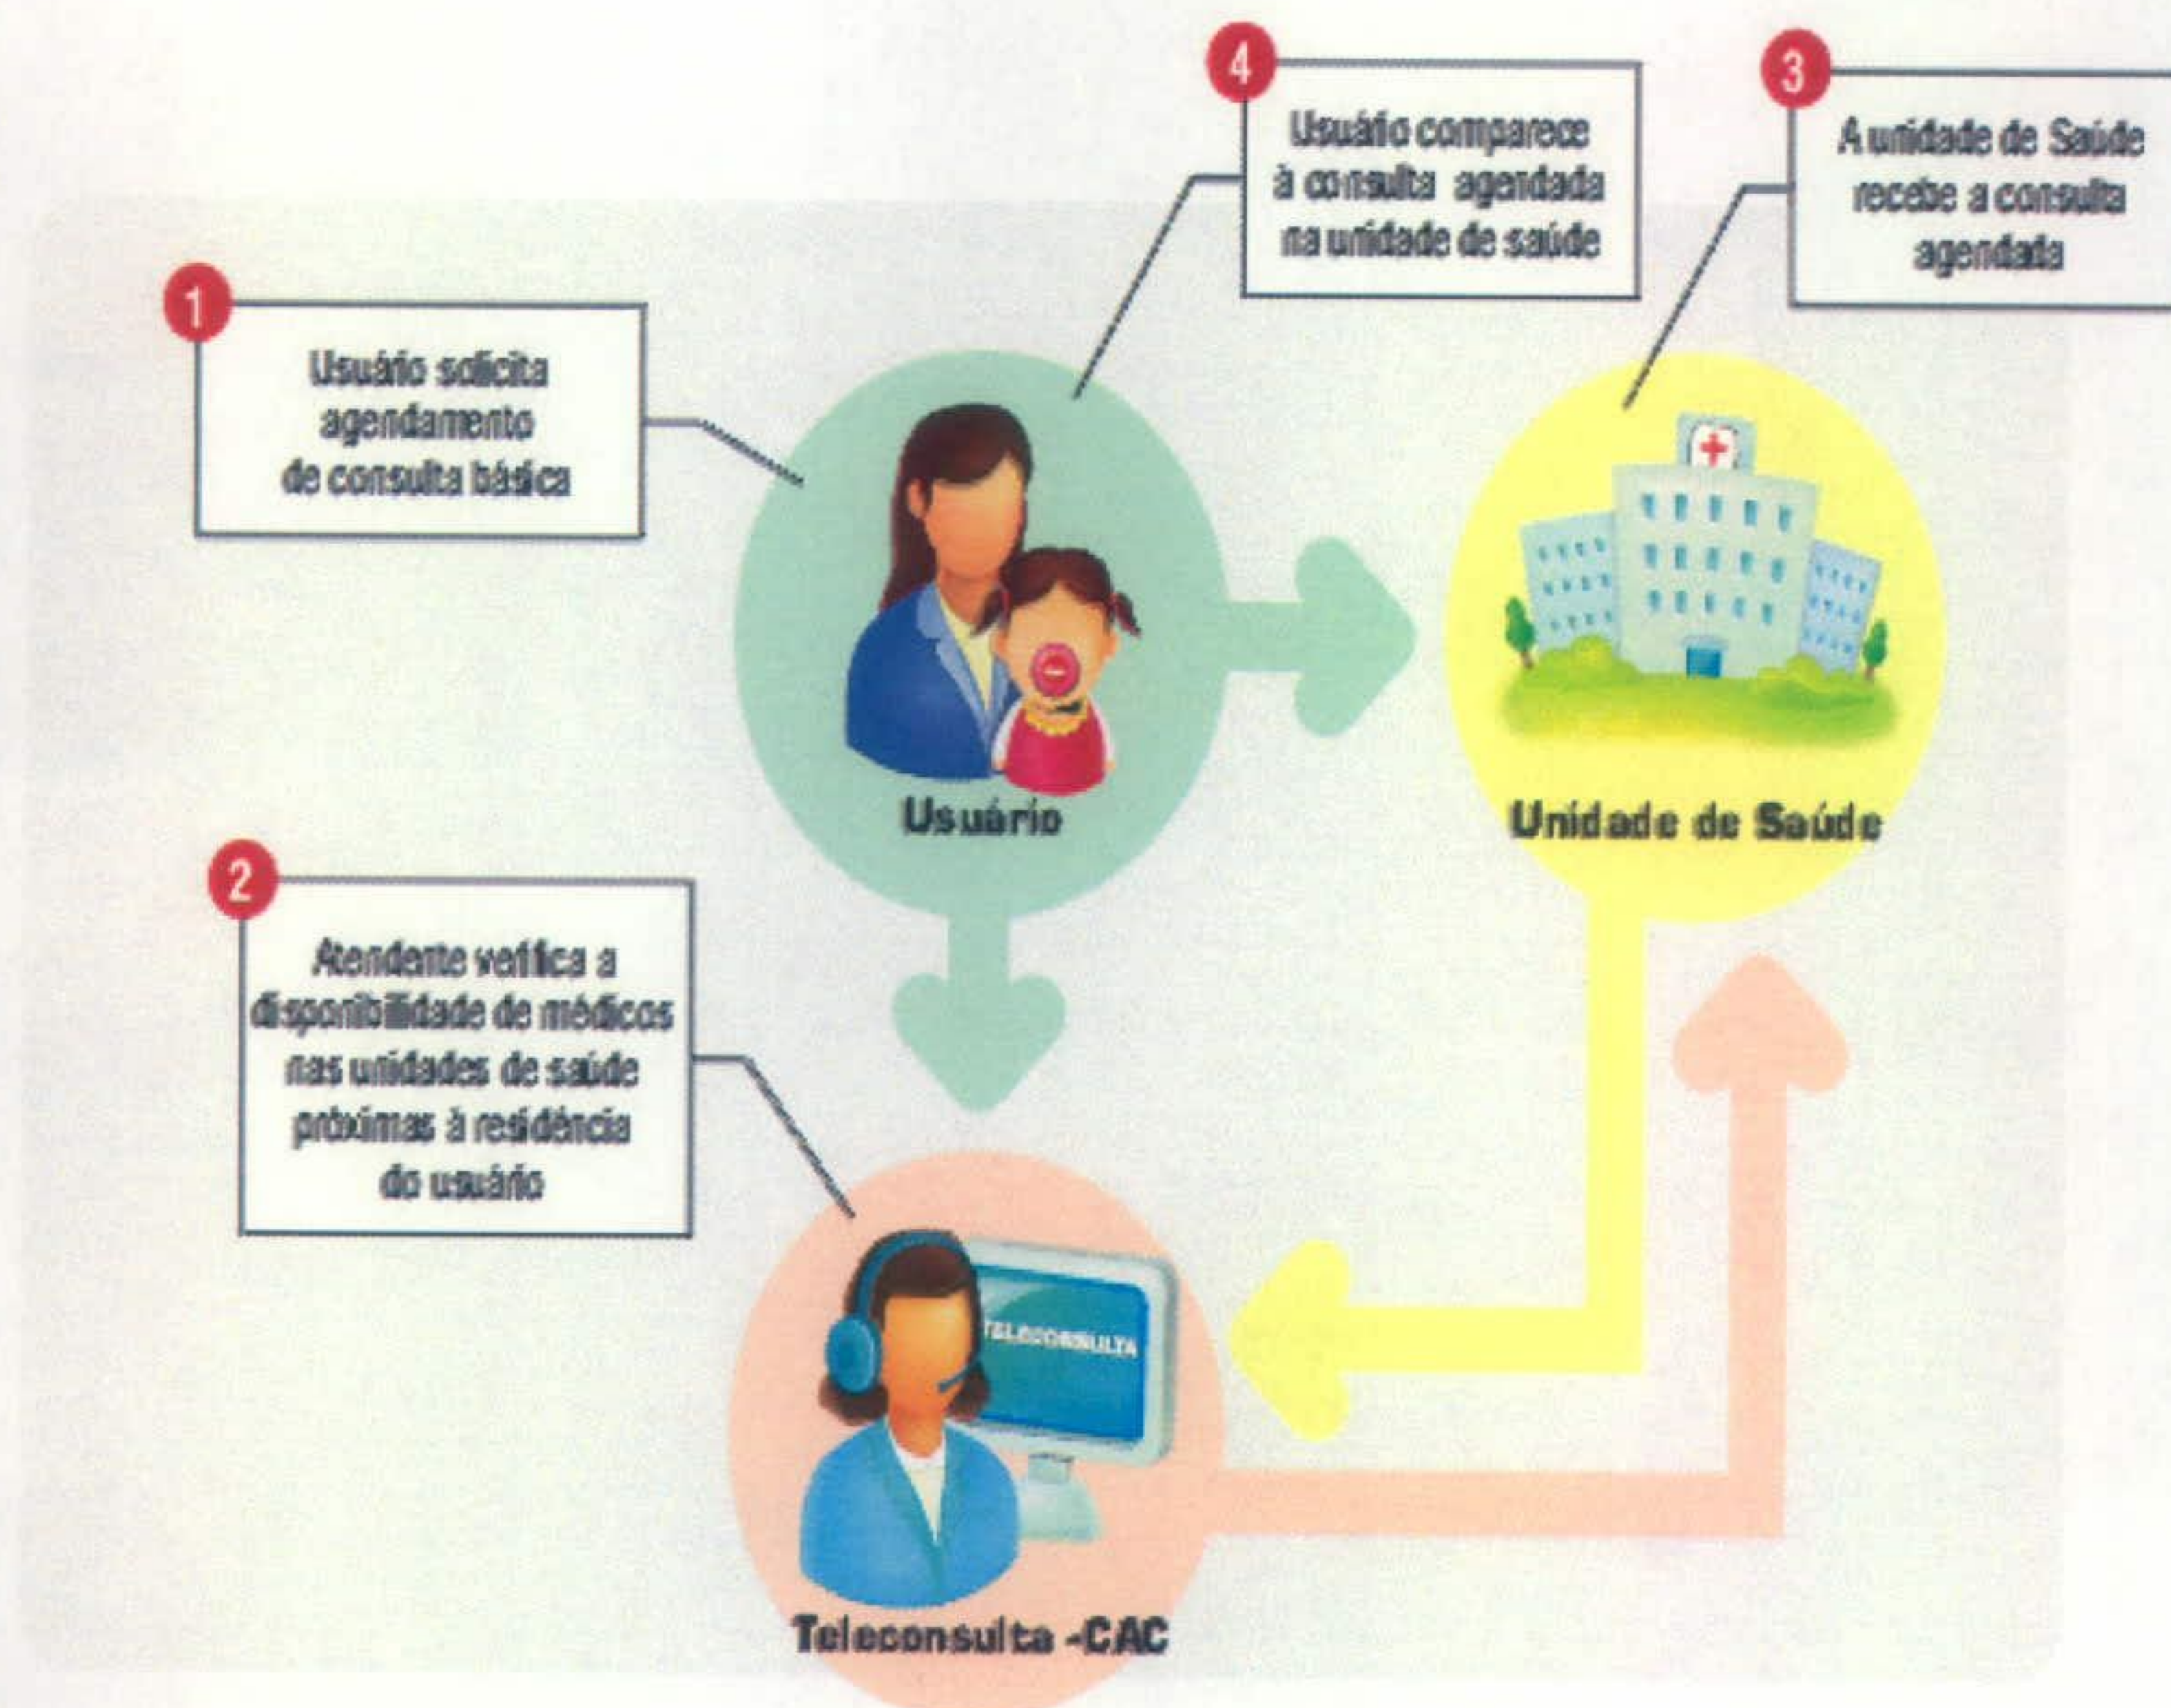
4
Usuário comparece à consulta agendada na unidade de saúde

3
A unidade de Saúde recebe a consulta agendada

1
Usuário solicita agendamento de consulta básica

Usuário

Unidade de Saúde

2
Atendente verifica a disponibilidade de médicos nas unidades de saúde próximas à residência do usuário

TELECONSULTA

Teleconsulta -CAC